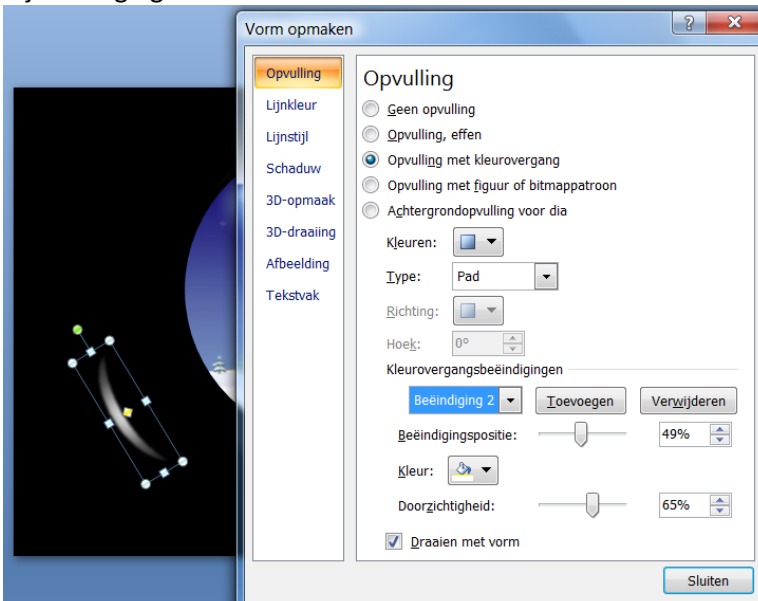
Vorm opmaken

?

Opvulling
Lijnkleur
Lijnstijl
Schaduw
3D-opmaak
3D-draaiing
Afbeelding
Tekstvak

Opvulling

Geen opvulling
Opvulling, effen
Opvulling met kleurovergang
Opvulling met figuur of bitmappatroon
Achtergrondopvulling voor dia

Kleuren:
Type: Pad
Richting:
Hoek: 0°

Kleurovergangsbeëindigingen

Beëindiging 2
Toevoegen
Verwijderen

Beëindigingspositie: 49%
Kleur:
Doorzichtigheid: 65%

Draaien met vorm

Sluiten